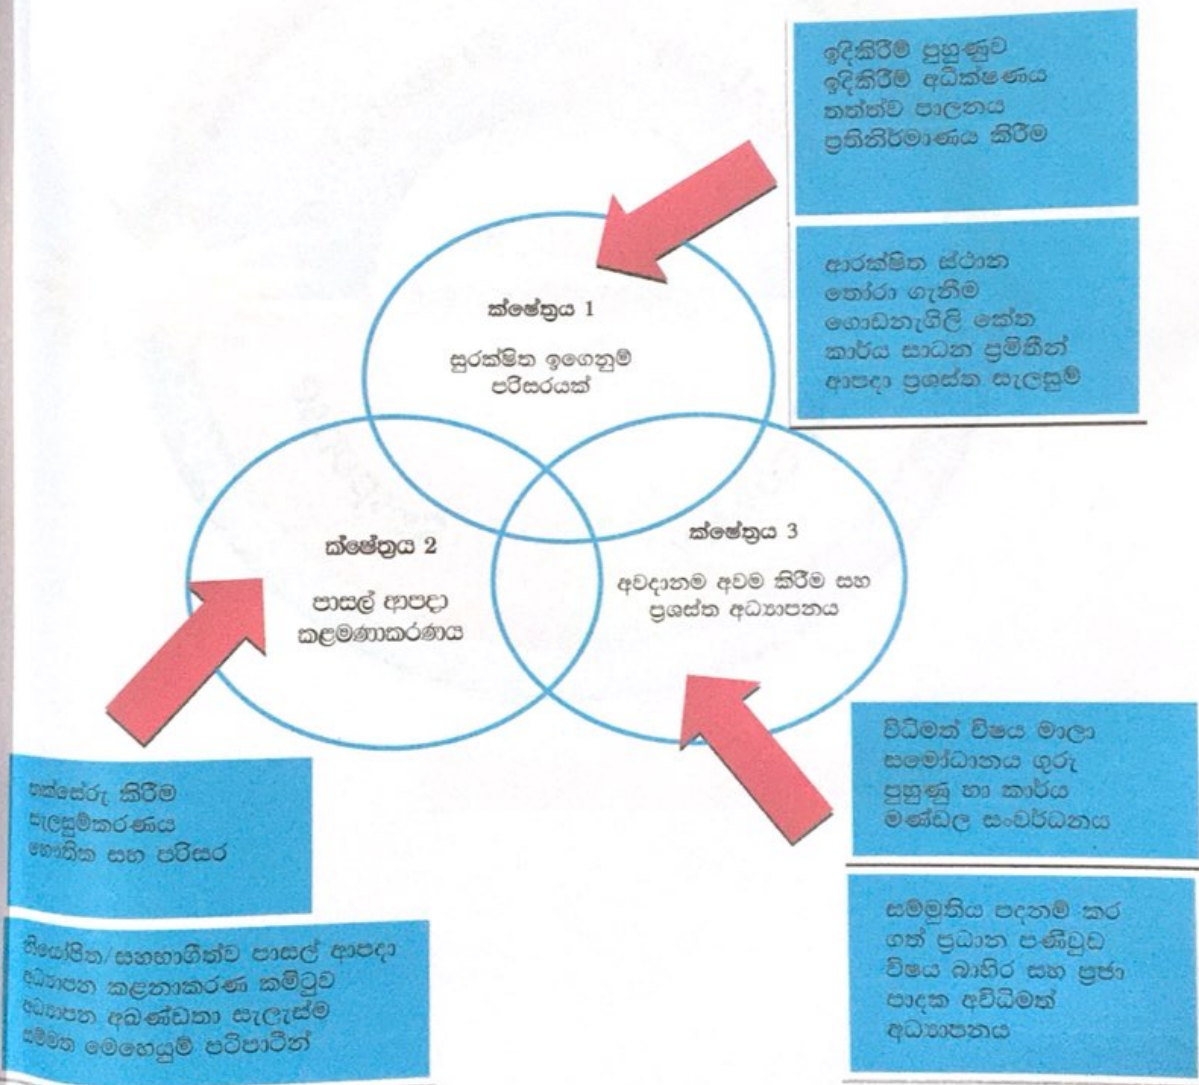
ඉදිකිරීම පුහුණුව
ඉදිකිරීම අධීක්ෂණය
තත්ත්ව පාලනය
ප්‍රතිනිර්මාණය කිරීම

ආරක්ෂිත ස්ථාන
තෝරා ගැනීම
ගොඩනැගිලි කේත
කාර්ය සාධන ප්‍රමිතීන්
ආපදා ප්‍රශස්ත සැලසුම්

ක්ෂේත්‍රය 1

සුරක්ෂිත ඉගෙනුම් පරිසරයක්

ක්ෂේත්‍රය 2

පාසල් ආපදා කළමණාකරණය

ක්ෂේත්‍රය 3

අවදානම අවම කිරීම සහ ප්‍රශස්ත අධ්‍යාපනය

විධිමත් විෂය මාලා
සමෝධානය ගුරු
පුහුණු හා කාර්ය
මණ්ඩල සංවර්ධනය

හක්සේරු කිරීම
සැලසුම්කරණය
භෞතික සහ පරිසර

සම්මුතිය පදනම් කර
ගත් ප්‍රධාන පණිවුඩ
විෂය බාහිර සහ ප්‍රජා
පාදක අවිධිමත්
අධ්‍යාපනය

නියෝජිත/සහභාගිත්ව පාසල් ආපදා
අධ්‍යාපන කළනාකරණ කමිටුව
අධ්‍යාපන අඛණ්ඩතා සැලැස්ම
සම්මත මෙහෙයුම් පටිපාටීන්